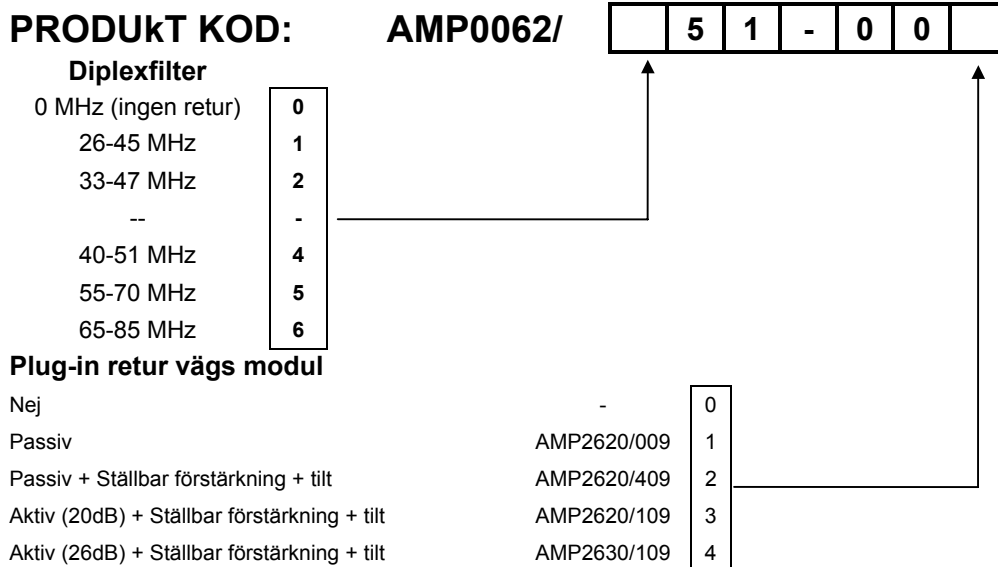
**PRODUkT KOD: AMP0062/**

| | 5 | 1 | - | 0 | 0 | |
|---|---|---|---|---|---|---|

**Diplexfilter**

| | |
|---|---|
| 0 MHz (ingen retur) | 0 |
| 26-45 MHz | 1 |
| 33-47 MHz | 2 |
| -- | - |
| 40-51 MHz | 4 |
| 55-70 MHz | 5 |
| 65-85 MHz | 6 |

**Plug-in retur vägs modul**

| | | |
|---|---|---|
| Nej | - | 0 |
| Passiv | AMP2620/009 | 1 |
| Passiv + Ställbar förstärkning + tilt | AMP2620/409 | 2 |
| Aktiv (20dB) + Ställbar förstärkning + tilt | AMP2620/109 | 3 |
| Aktiv (26dB) + Ställbar förstärkning + tilt | AMP2630/109 | 4 |